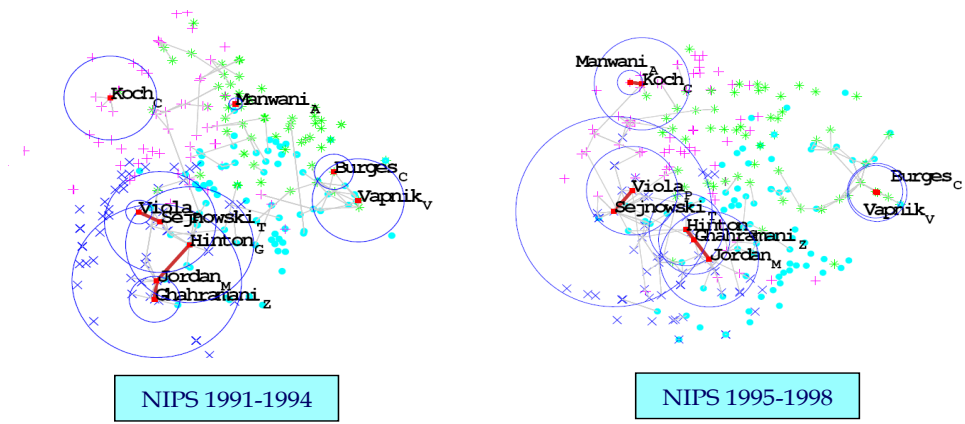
Koch$_C$
Manwani$_A$
Burges$_C$
Vapnik$_V$
Viola
Sejnowski$_T$
Hinton$_G$
Jordan$_M$
Ghahramani$_Z$

NIPS 1991-1994

Manwani$_A$
Koch$_C$
Viola$_P$
Sejnowski$_T$
Hinton
Ghahramani$_Z$
Jordan$_M$
Burges$_C$
Vapnik$_V$

NIPS 1995-1998